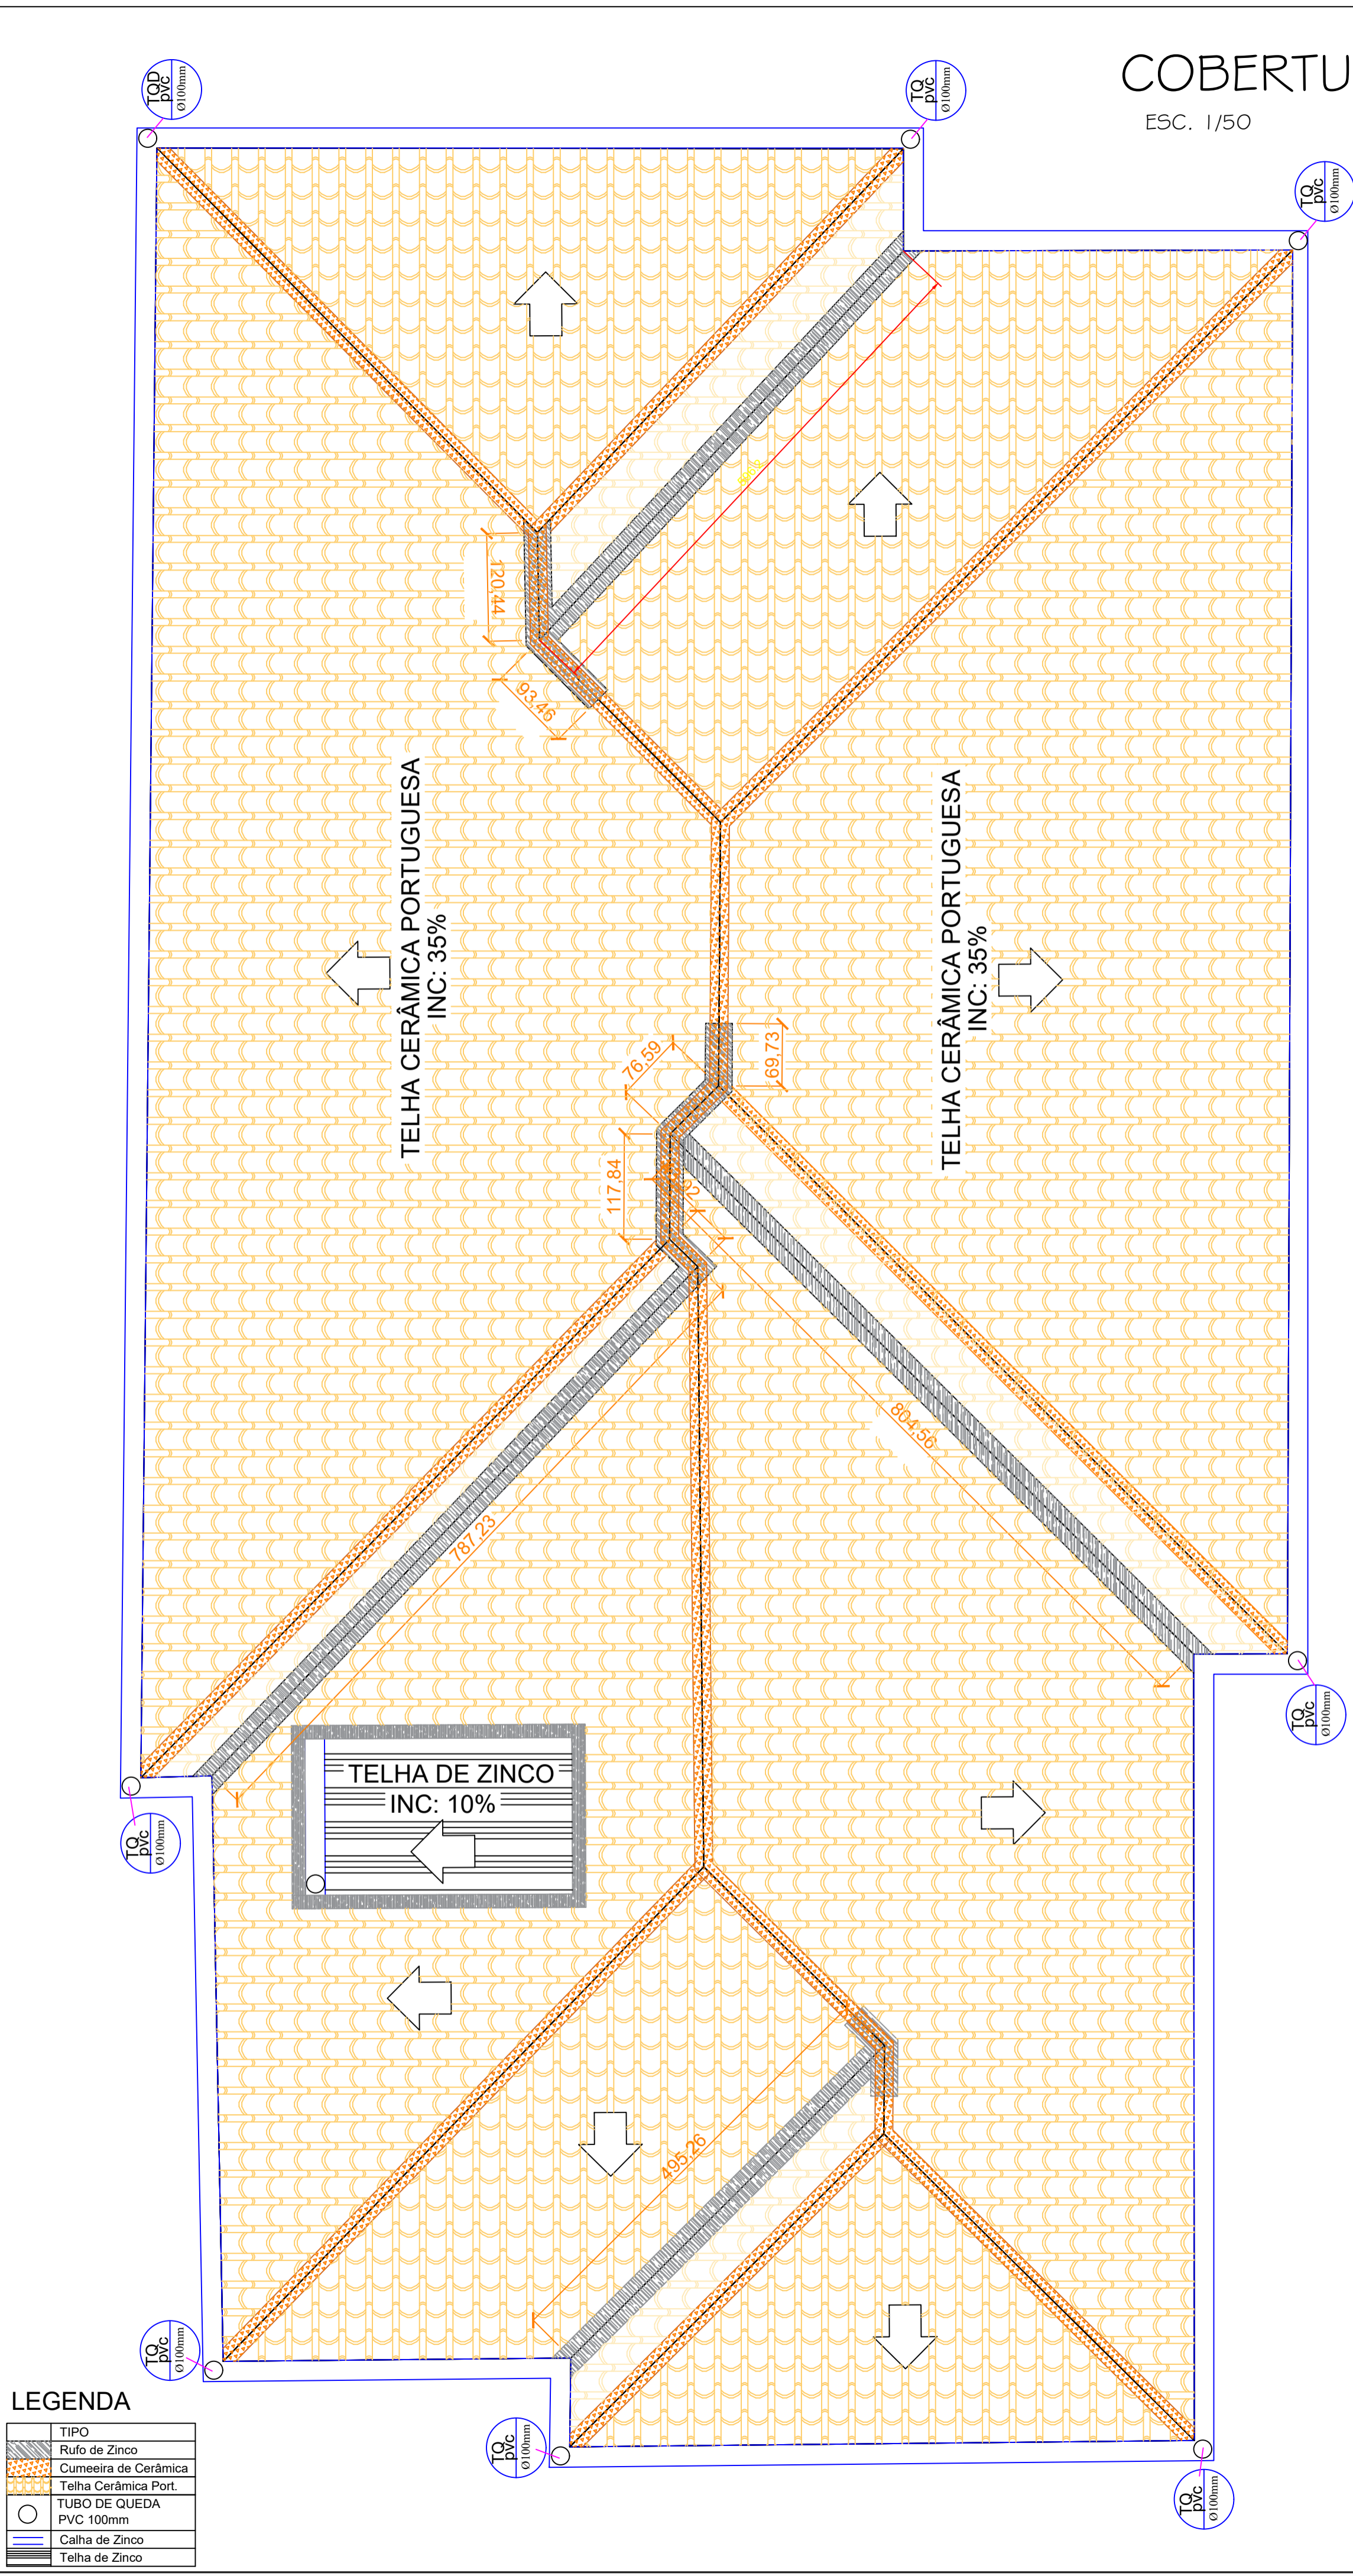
COBERTU
ESC. 1/50

TQD PVC Ø100mm
TQ PVC Ø100mm
TQ PVC Ø100mm

120,44
93,46

TELHA CERÂMICA PORTUGUESA
INC: 35%

TELHA CERÂMICA PORTUGUESA
INC: 35%

76,59
69,73
117,84
804,56
787,23

TQ PVC Ø100mm

TELHA DE ZINCO
INC: 10%

TQ PVC Ø100mm

495,26

TQ PVC Ø100mm
TQ PVC Ø100mm
TQ PVC Ø100mm

LEGENDA
| | TIPO |
|---|---|
| | Rufo de Zinco |
| | Cumeeira de Cerâmica |
| | Telha Cerâmica Port. |
| | TUBO DE QUEDA PVC 100mm |
| | Calha de Zinco |
| | Telha de Zinco |